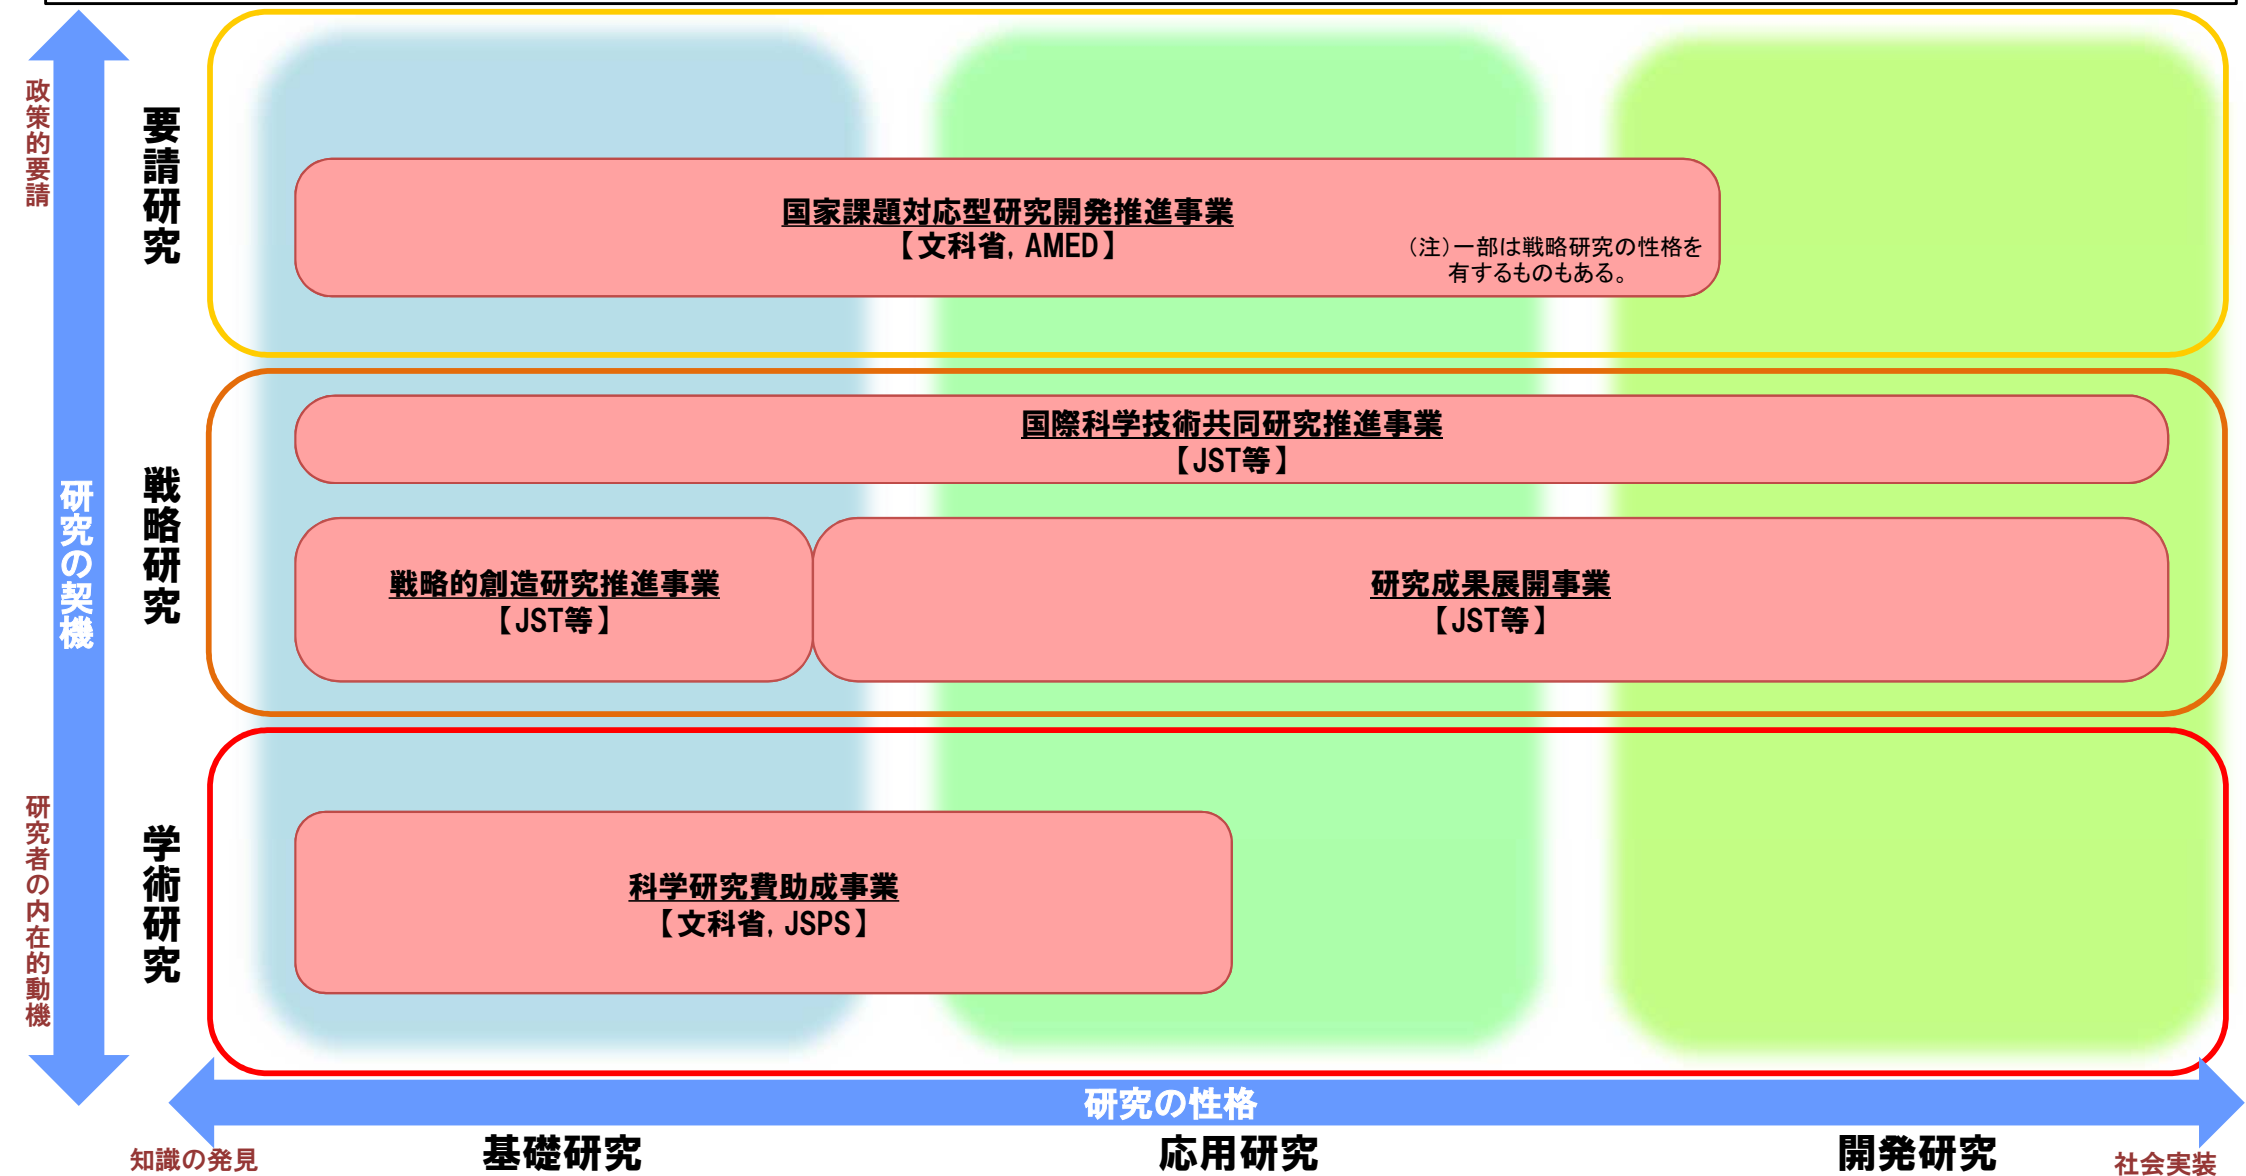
政策的要請

要請研究

国家課題対応型研究開発推進事業
【文科省，AMED】

（注）一部は戦略研究の性格を有するものもある。

研究の契機

戦略研究

国際科学技術共同研究推進事業
【JST等】

戦略的創造研究推進事業
【JST等】

研究成果展開事業
【JST等】

研究者の内在的動機

学術研究

科学研究費助成事業
【文科省，JSPS】

研究の性格

知識の発見

基礎研究

応用研究

開発研究

社会実装